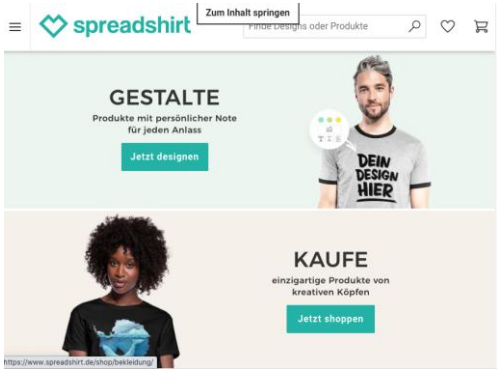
spreadshirt

Zum Inhalt springen

Finde Designs oder Produkte

GESTALTE

Produkte mit persönlicher Note für jeden Anlass

Jetzt designen

DEIN DESIGN HIER

KAUFE

einzigartige Produkte von kreativen Köpfen

Jetzt shoppen

https://www.spreadshirt.de/shop/bekleidung/